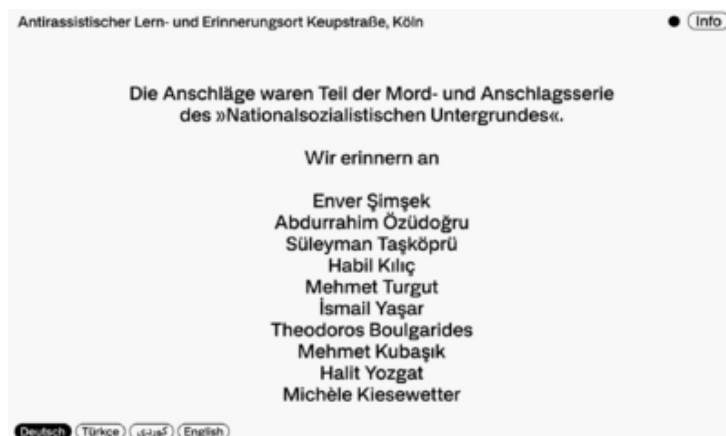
Antirassistischer Lern- und Erinnerungsort Keupstraße, Köln

Info

Die Anschläge waren Teil der Mord- und Anschlagsserie des »Nationalsozialistischen Untergrundes«.

Wir erinnern an

Enver Şimşek
Abdurrahim Özüdoğru
Süleyman Taşköprü
Habil Kılıç
Mehmet Turgut
İsmail Yaşar
Theodoros Boulgarides
Mehmet Kubaşık
Halit Yozgat
Michèle Kiesewetter

Deutsch Türkçe کوردی English